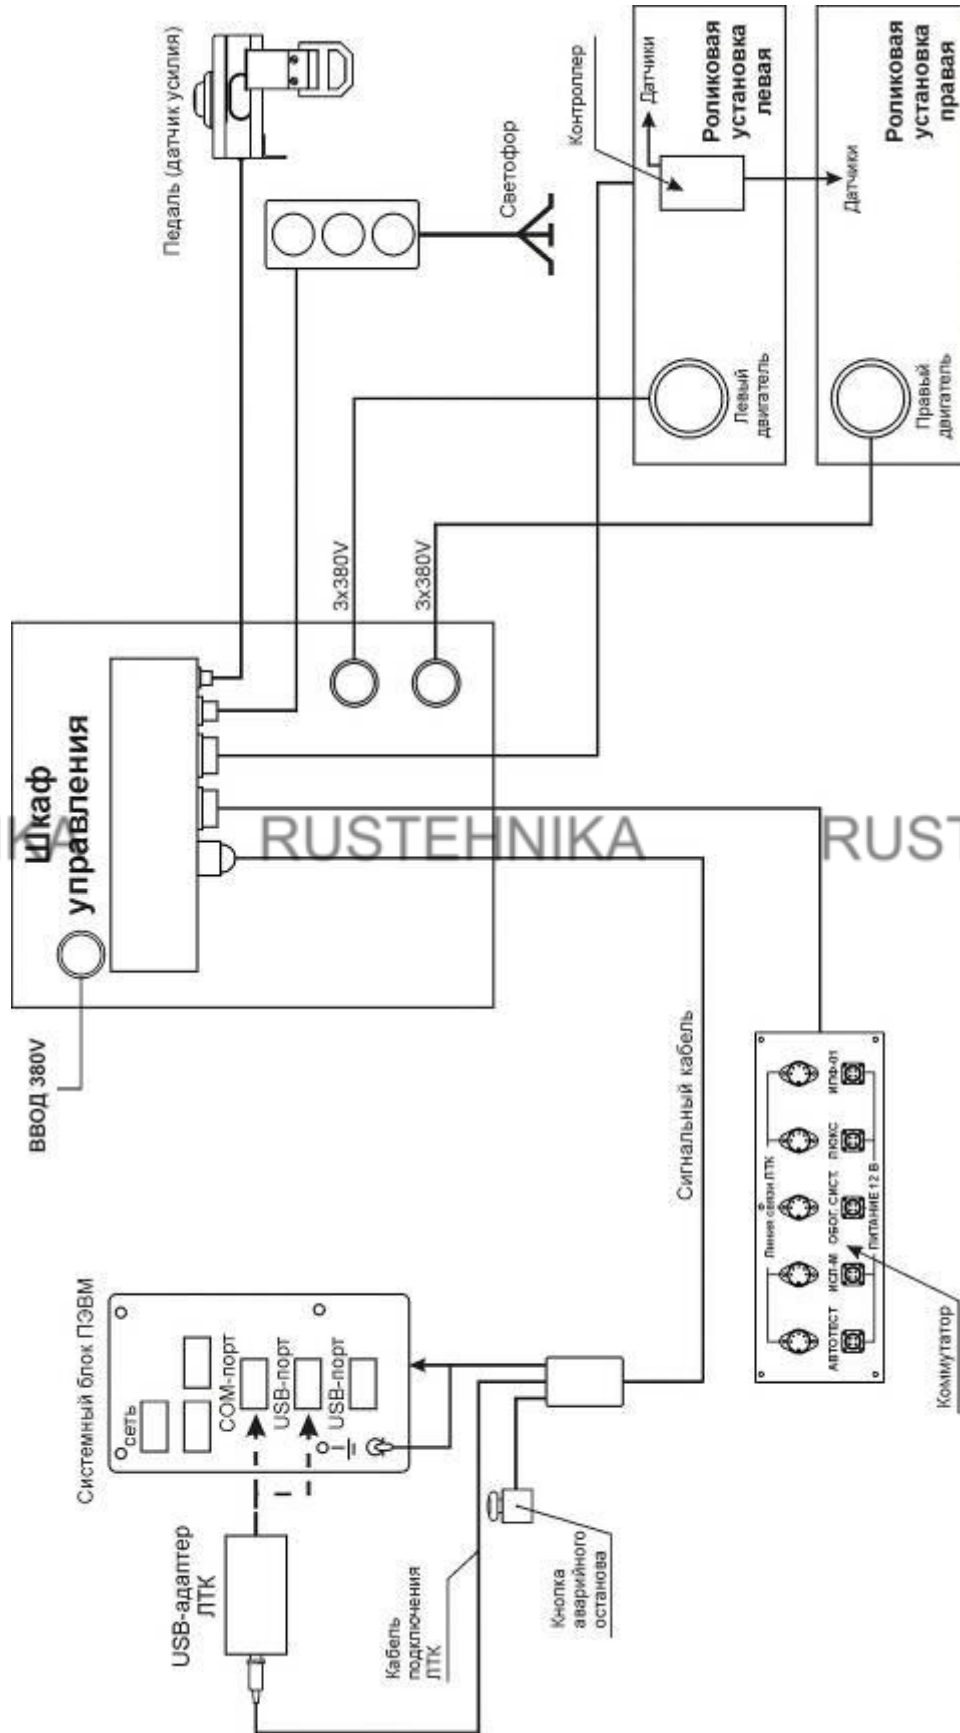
Педаль (датчик усилия)

Светофор

Контроллер

Датчики

Роликовая установка левая

Роликовая установка правая

Датчики

Левый двигатель

Правый двигатель

3x380V

3x380V

Шкаф управления

RUSTEHNIKA

RUST

KA

ВВОД 380V

Сигнальный кабель

Линия связи ЛТК

АВТОТЕСТ

ИСЛ-М

ОБОГ. СИСТ.

ЛЮКС

ИПФ-01

ПИТАНИЕ 12 В

Коммутатор

Системный блок ПЭВМ

сеть

COM-порт

USB-порт

USB-порт

USB-адаптер ЛТК

Кабель подключения ЛТК

Кнопка аварийного останова